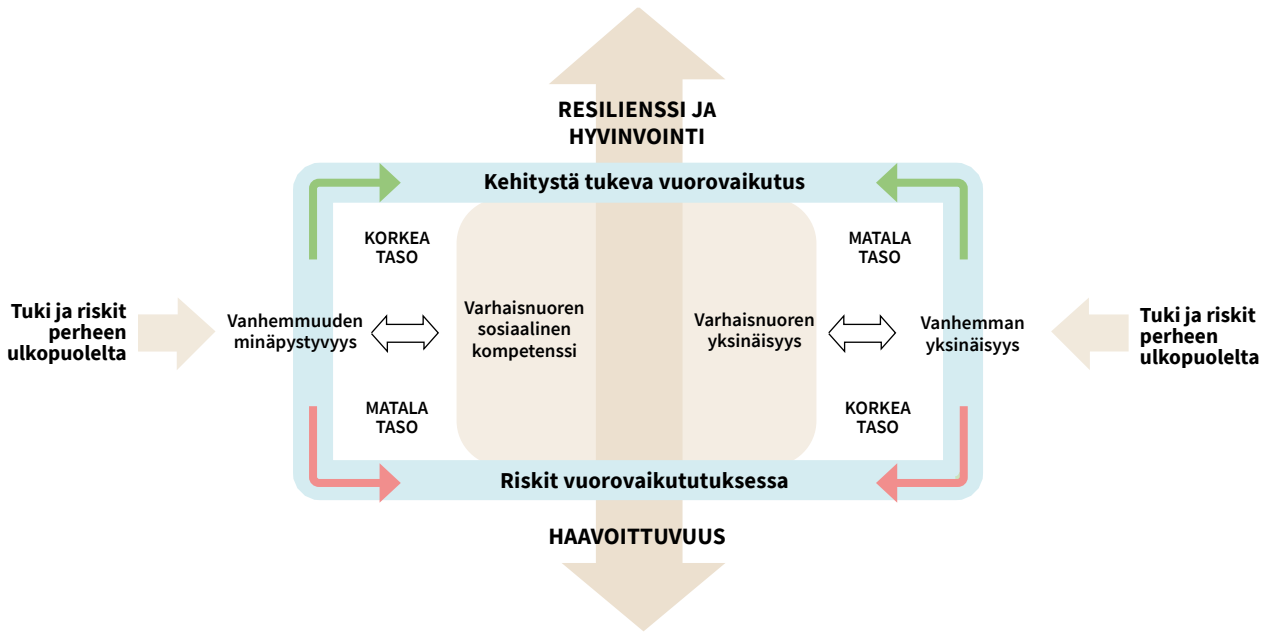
RESILIENSSI JA HYVINVOINTI

Kehitystä tukeva vuorovaikutus

KORKEA TASO

MATALA TASO

Tuki ja riskit perheen ulkopuolelta

Vanhemmuuden minäpystyvyys

Varhaisnuoren sosiaalinen kompetenssi

Varhaisnuoren yksinäisyys

Vanhemman yksinäisyys

Tuki ja riskit perheen ulkopuolelta

MATALA TASO

KORKEA TASO

Riskit vuorovaikututuksessa

HAAVOITTUVUUS